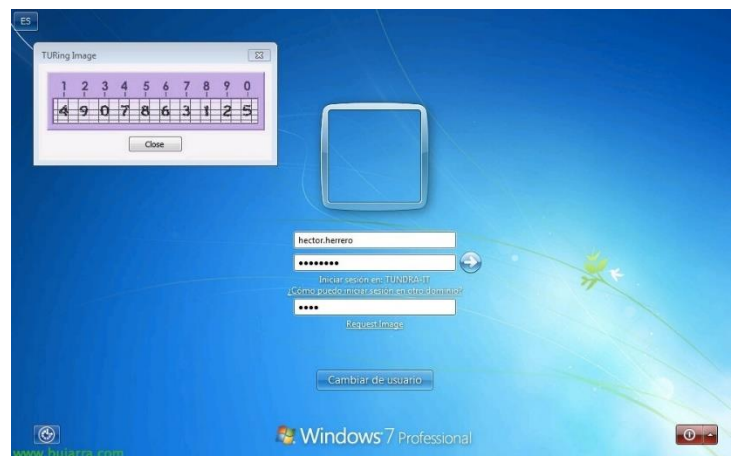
ES

TURing Image

| 1 | 2 | 3 | 4 | 5 | 6 | 7 | 8 | 9 | 0 |
|---|---|---|---|---|---|---|---|---|---|
| 4 | 9 | 0 | 7 | 8 | 6 | 3 | 1 | 2 | 5 |

Close

hector.herrero

••••••••

Iniciar sesión en: TUNDRA-IT

¿Cómo puedo iniciar sesión en otro dominio?

••••

Request Image

Cambiar de usuario

Windows 7 Professional

www.bujarra.com